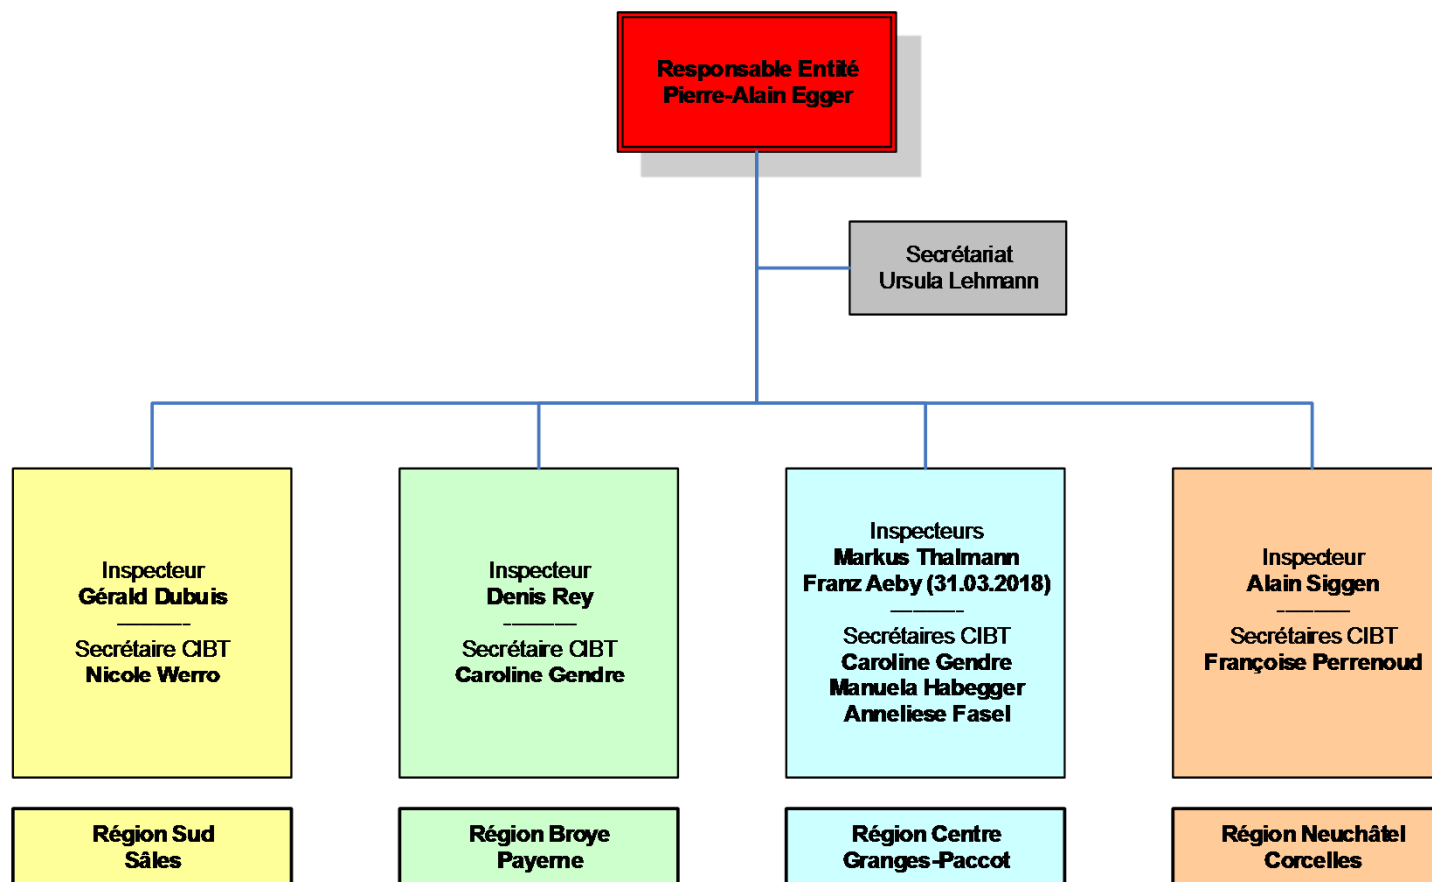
Responsable Entité
Pierre-Alain Egger

Secrétariat
Ursula Lehmann

Inspecteur
Gérald Dubuis
———
Secrétaire CIBT
Nicole Werro

Inspecteur
Denis Rey
———
Secrétaire CIBT
Caroline Gendre

Inspecteurs
Markus Thalmann
Franz Aeby (31.03.2018)
———
Secrétaires CIBT
Caroline Gendre
Manuela Habegger
Anneliese Fasel

Inspecteur
Alain Siggen
———
Secrétaires CIBT
Françoise Perrenoud

Région Sud
Sâles

Région Broye
Payerne

Région Centre
Granges-Paccot

Région Neuchâtel
Corcelles